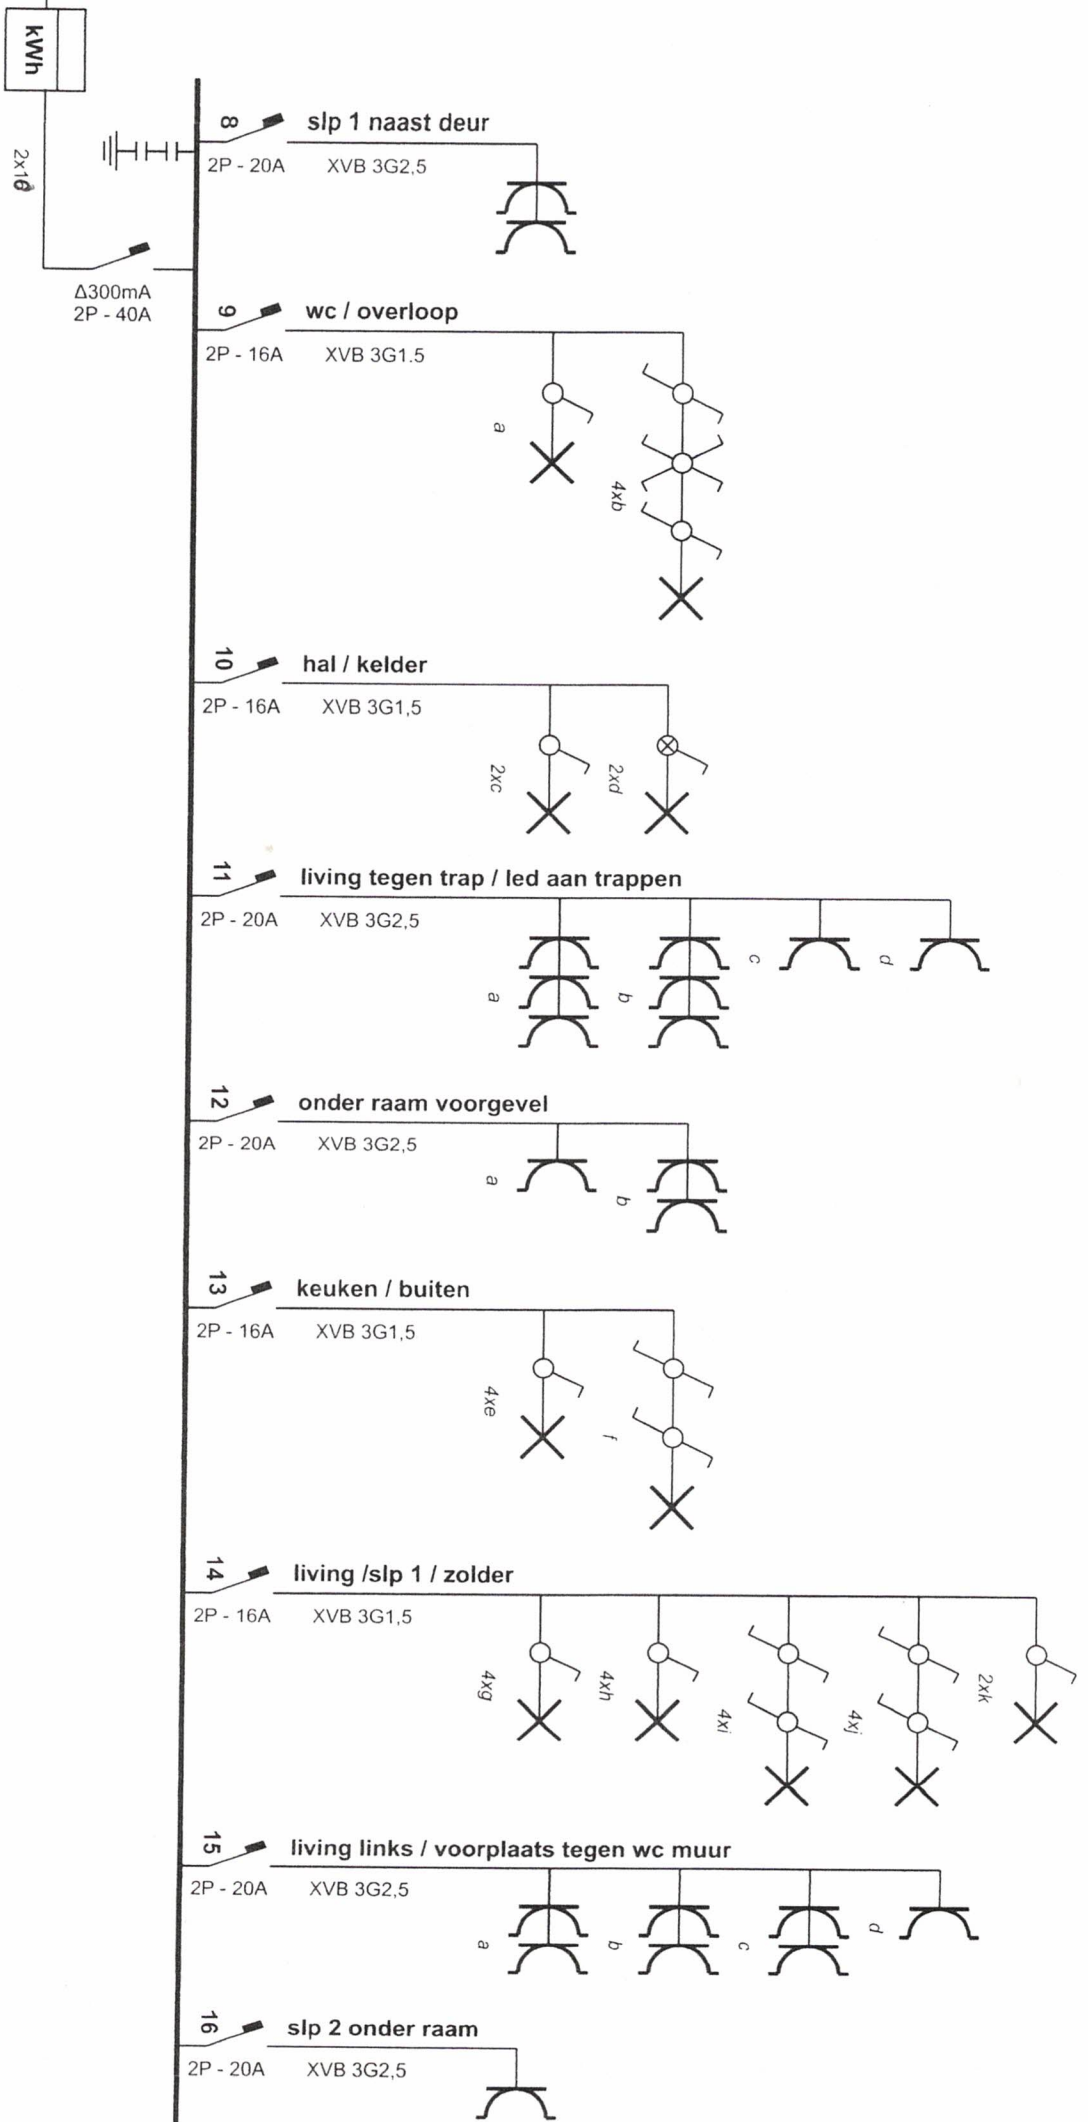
kWh

2x16

Δ300mA
2P - 40A

8
slp 1 naast deur
2P - 20A XVB 3G2,5

9
wc / overloop
2P - 16A XVB 3G1.5
a
4xb

10
hal / kelder
2P - 16A XVB 3G1,5
2xc
2xd

11
living tegen trap / led aan trappen
2P - 20A XVB 3G2,5
a
b
c
d

12
onder raam voorgevel
2P - 20A XVB 3G2,5
a
b

13
keuken / buiten
2P - 16A XVB 3G1,5
4xe
f

14
living /slp 1 / zolder
2P - 16A XVB 3G1,5
4xg
4xh
4xi
4xj
2xk

15
living links / voorplaats tegen wc muur
2P - 20A XVB 3G2,5
a
b
c
d

16
slp 2 onder raam
2P - 20A XVB 3G2,5